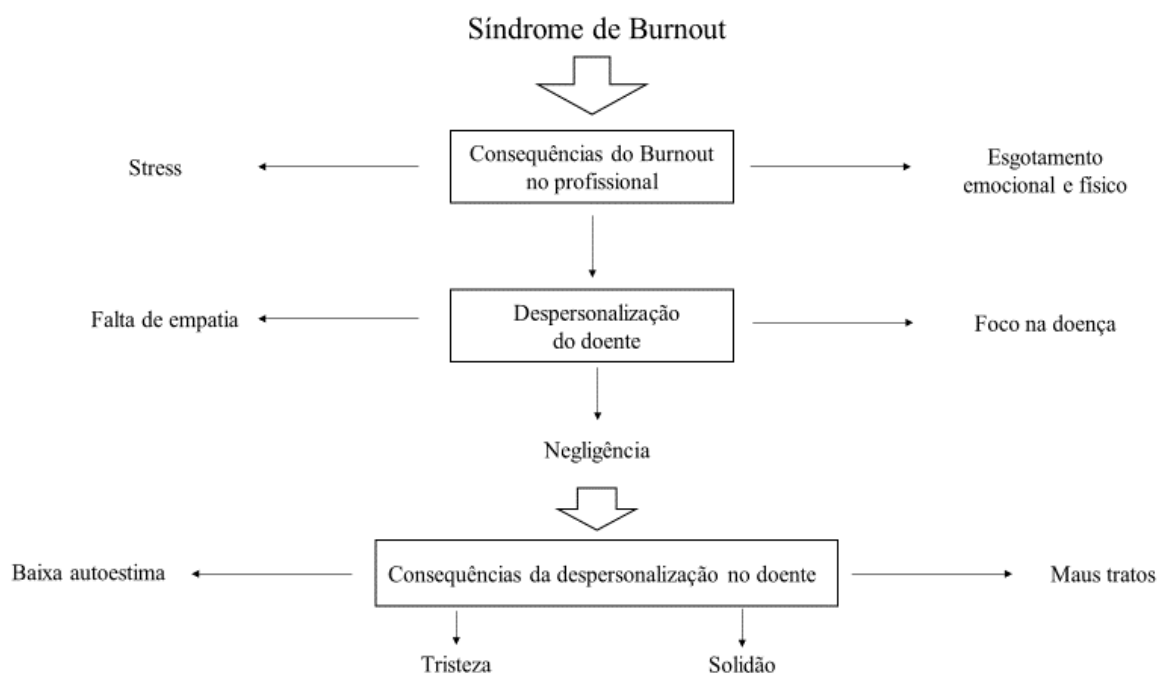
Síndrome de Burnout

Stress

Consequências do Burnout no profissional

Esgotamento emocional e físico

Falta de empatia

Despersonalização do doente

Foco na doença

Negligência

Baixa autoestima

Consequências da despersonalização no doente

Maus tratos

Tristeza

Solidão